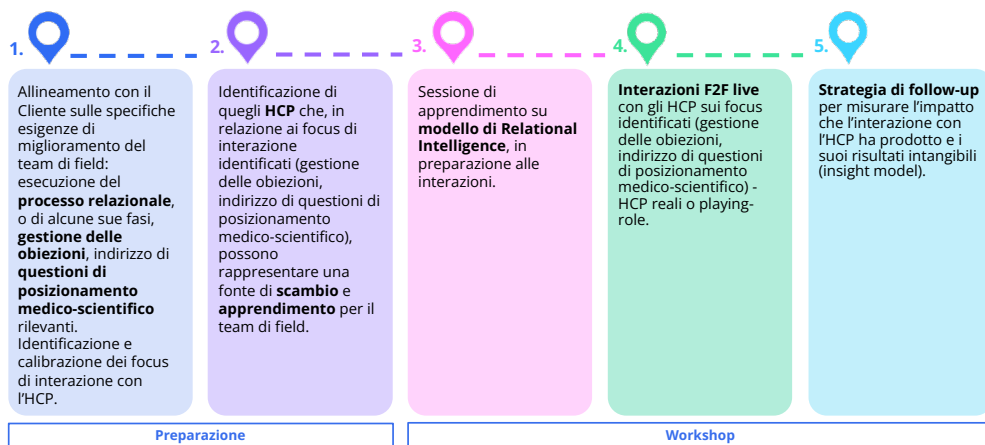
1.

Allineamento con il Cliente sulle specifiche esigenze di miglioramento del team di field: esecuzione del **processo relazionale**, o di alcune sue fasi, **gestione delle obiezioni**, indirizzo di **questioni di posizionamento medico-scientifico** rilevanti. Identificazione e calibrazione dei focus di interazione con l'HCP.

2.

Identificazione di quegli **HCP** che, in relazione ai focus di interazione identificati (gestione delle obiezioni, indirizzo di questioni di posizionamento medico-scientifico), possono rappresentare una fonte di **scambio** e **apprendimento** per il team di field.

3.

Sessione di apprendimento su **modello di Relational Intelligence**, in preparazione alle interazioni.

4.

**Interazioni F2F live** con gli HCP sui focus identificati (gestione delle obiezioni, indirizzo di questioni di posizionamento medico-scientifico) - HCP reali o playing-role.

5.

**Strategia di follow-up** per misurare l'impatto che l'interazione con l'HCP ha prodotto e i suoi risultati intangibili (insight model).

Preparazione

Workshop